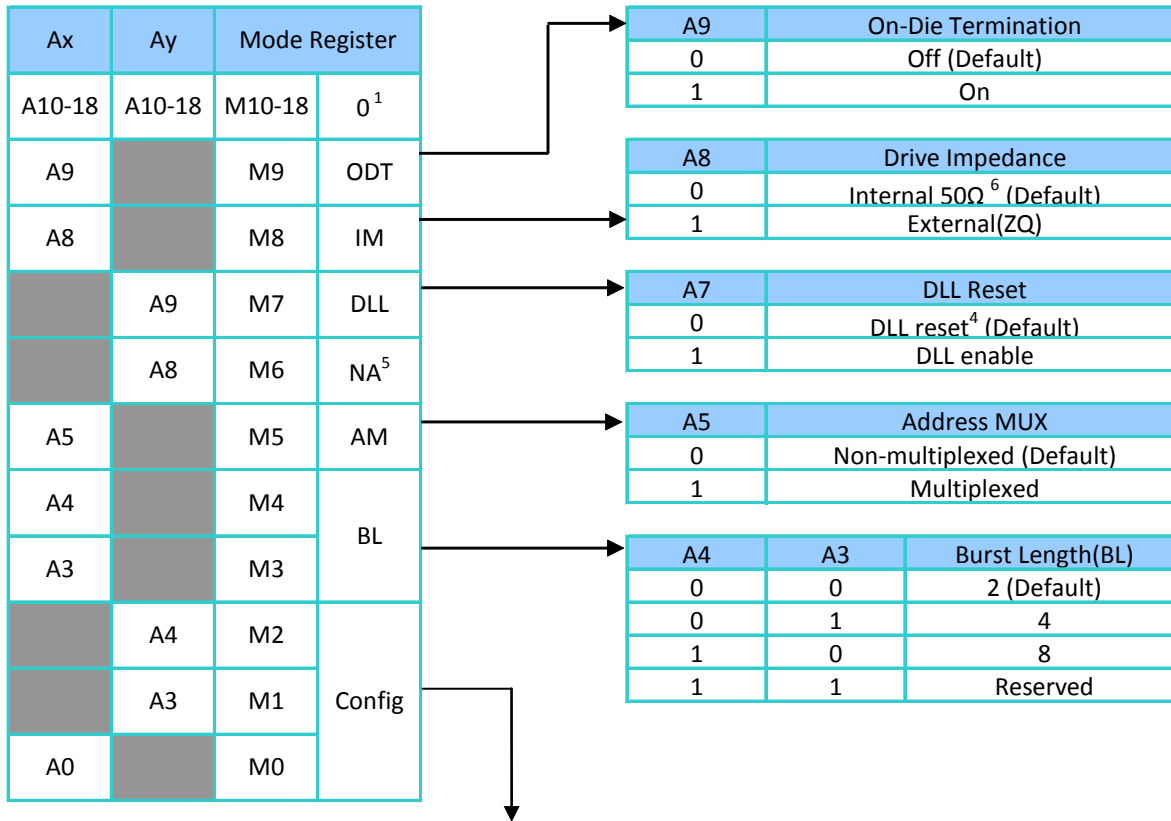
| Ax | Ay | Mode Register | |
|---|---|---|---|
| A10-18 | A10-18 | M10-18 | $0^1$ |
| A9 | | M9 | ODT |
| A8 | | M8 | IM |
| | A9 | M7 | DLL |
| | A8 | M6 | $NA^5$ |
| A5 | | M5 | AM |
| A4 | | M4 | BL |
| A3 | | M3 | |
| | A4 | M2 | Config |
| | A3 | M1 | |
| A0 | | M0 | |

| A9 | On-Die Termination |
|---|---|
| 0 | Off (Default) |
| 1 | On |

| A8 | Drive Impedance |
|---|---|
| 0 | Internal 50Ω $^6$ (Default) |
| 1 | External(ZQ) |

| A7 | DLL Reset |
|---|---|
| 0 | DLL reset$^4$ (Default) |
| 1 | DLL enable |

| A5 | Address MUX |
|---|---|
| 0 | Non-multiplexed (Default) |
| 1 | Multiplexed |

| A4 | A3 | Burst Length(BL) |
|---|---|---|
| 0 | 0 | 2 (Default) |
| 0 | 1 | 4 |
| 1 | 0 | 8 |
| 1 | 1 | Reserved |